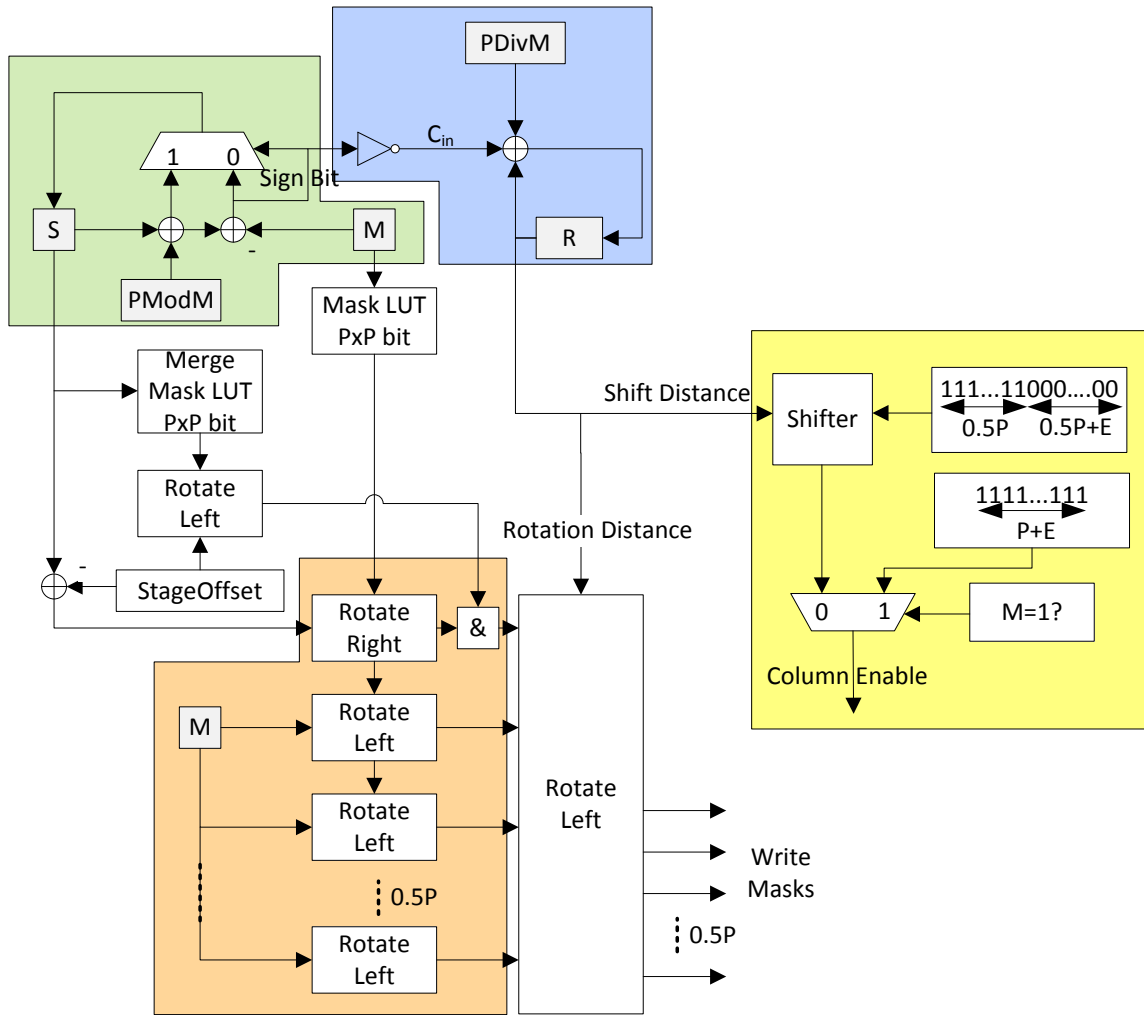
PDivM

1 0

$C_{in}$

Sign Bit

S

M

-

R

PModM

Mask LUT PxP bit

Merge Mask LUT PxP bit

Shift Distance

Shifter

111...11000....00

0.5P 0.5P+E

1111...111

P+E

Rotate Left

Rotation Distance

-

StageOffset

Rotate Right

&

0 1

M=1?

Column Enable

M

Rotate Left

Rotate Left

Rotate Left

0.5P

Rotate Left

Write Masks

0.5P